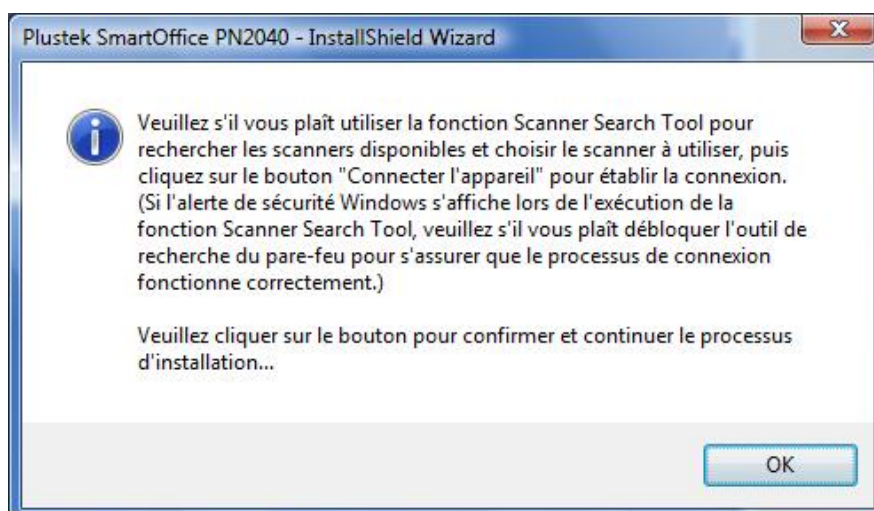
Plustek SmartOffice PN2040 - InstallShield Wizard

Veuillez s'il vous plaît utiliser la fonction Scanner Search Tool pour rechercher les scanners disponibles et choisir le scanner à utiliser, puis cliquez sur le bouton "Connecter l'appareil" pour établir la connexion. (Si l'alerte de sécurité Windows s'affiche lors de l'exécution de la fonction Scanner Search Tool, veuillez s'il vous plaît débloquer l'outil de recherche du pare-feu pour s'assurer que le processus de connexion fonctionne correctement.)

Veuillez cliquer sur le bouton pour confirmer et continuer le processus d'installation...

OK